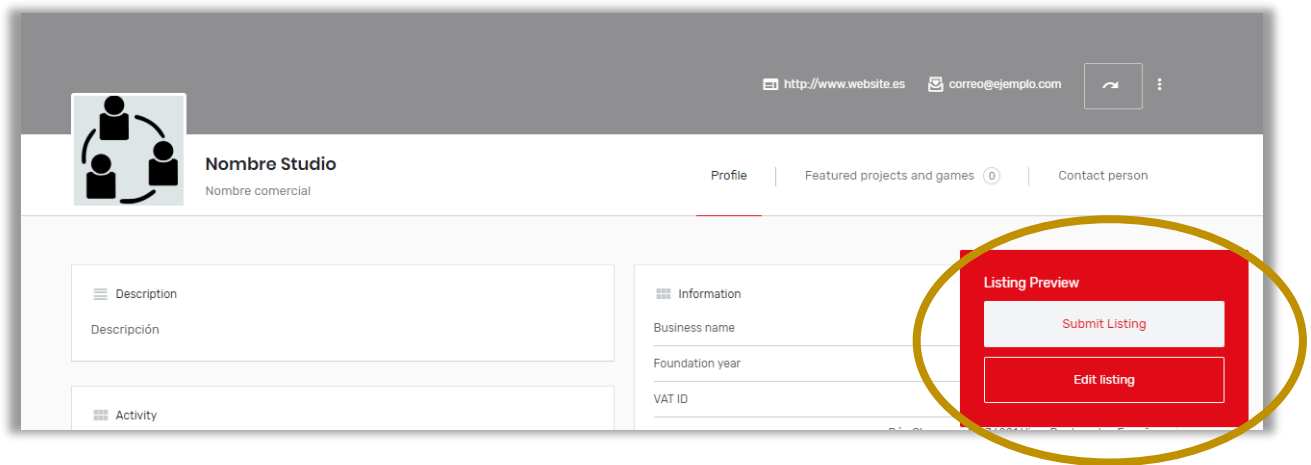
http://www.website.es
correo@ejemplo.com

Nombre Studio
Nombre comercial

Profile
Featured projects and games 0
Contact person

Description
Descripción

Activity

Information
Business name
Foundation year
VAT ID
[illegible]

Listing Preview
Submit Listing
Edit listing